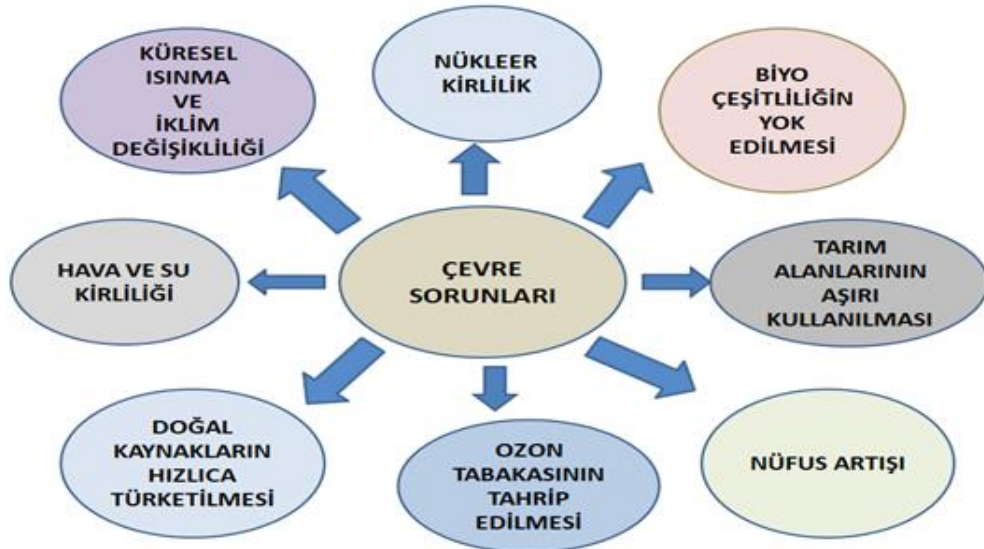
ÇEVRE SORUNLARI

KÜRESEL ISINMA VE İKLİM DEĞİŞİKLİLİĞİ

NÜKLEER KİRLİLİK

BİYO ÇEŞİTLİLİĞİN YOK EDİLMESİ

HAVA VE SU KİRLİLİĞİ

TARIM ALANLARININ AŞIRI KULLANILMASI

DOĞAL KAYNAKLARIN HIZLICA TÜRKETİLMESİ

OZON TABAKASININ TAHRİP EDİLMESİ

NÜFUS ARTIŞI